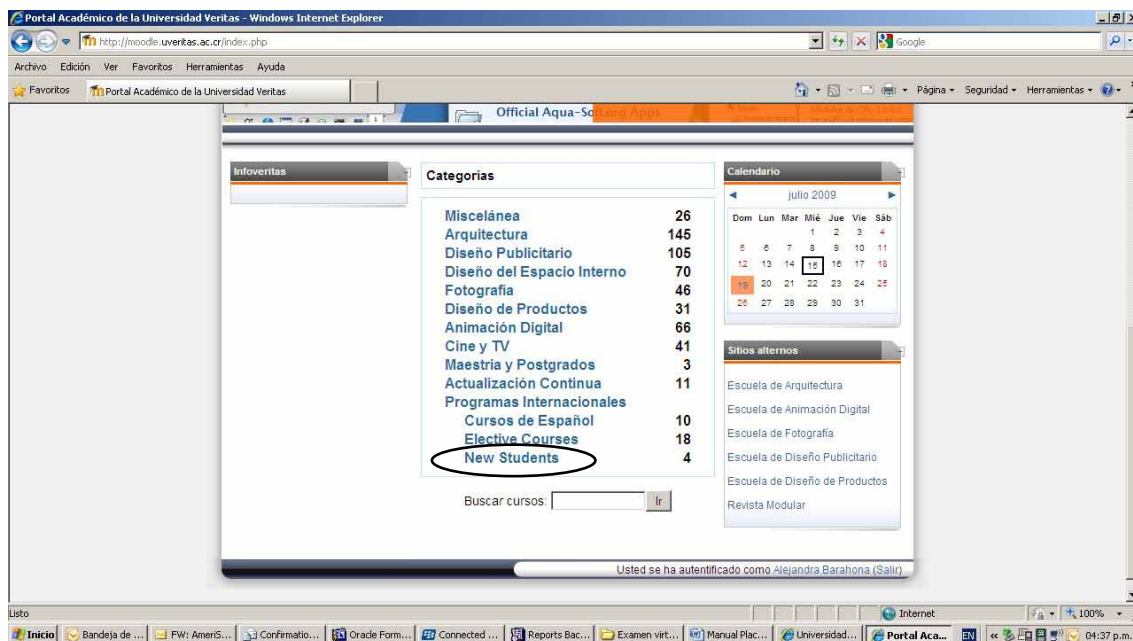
Portal Académico de la Universidad Veritas - Windows Internet Explorer

http://moodle.uveritas.ac.cr/index.php

Google

Archivo Edición Ver Favoritos Herramientas Ayuda

Favoritos Portal Académico de la Universidad Veritas

Página Seguridad Herramientas

Official Aqua-So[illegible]

Infoveritas

Categorías

| | |
|---|---|
| Miscelánea | 26 |
| Arquitectura | 145 |
| Diseño Publicitario | 105 |
| Diseño del Espacio Interno | 70 |
| Fotografía | 46 |
| Diseño de Productos | 31 |
| Animación Digital | 66 |
| Cine y TV | 41 |
| Maestria y Postgrados | 3 |
| Actualización Continua | 11 |
| Programas Internacionales | |
| Cursos de Español | 10 |
| Elective Courses | 18 |
| New Students | 4 |

Buscar cursos: Ir

Calendario

julio 2009

| Dom | Lun | Mar | Mié | Jue | Vie | Sáb |
|---|---|---|---|---|---|---|
| | | | 1 | 2 | 3 | 4 |
| 5 | 6 | 7 | 8 | 9 | 10 | 11 |
| 12 | 13 | 14 | 15 | 16 | 17 | 18 |
| 19 | 20 | 21 | 22 | 23 | 24 | 25 |
| 26 | 27 | 28 | 29 | 30 | 31 | |

Sitios alternos

Escuela de Arquitectura
Escuela de Animación Digital
Escuela de Fotografía
Escuela de Diseño Publicitario
Escuela de Diseño de Productos
Revista Modular

Usted se ha autentificado como Alejandra Barahona (Salir)

Listo

Internet

100%

Inicio Bandeja de ... FW: AmeriS... Confirmatio... Oracle Form... Connected ... Reports Bac... Examen virt... Manual Plac... Universidad... Portal Aca... EN 04:37 p.m.